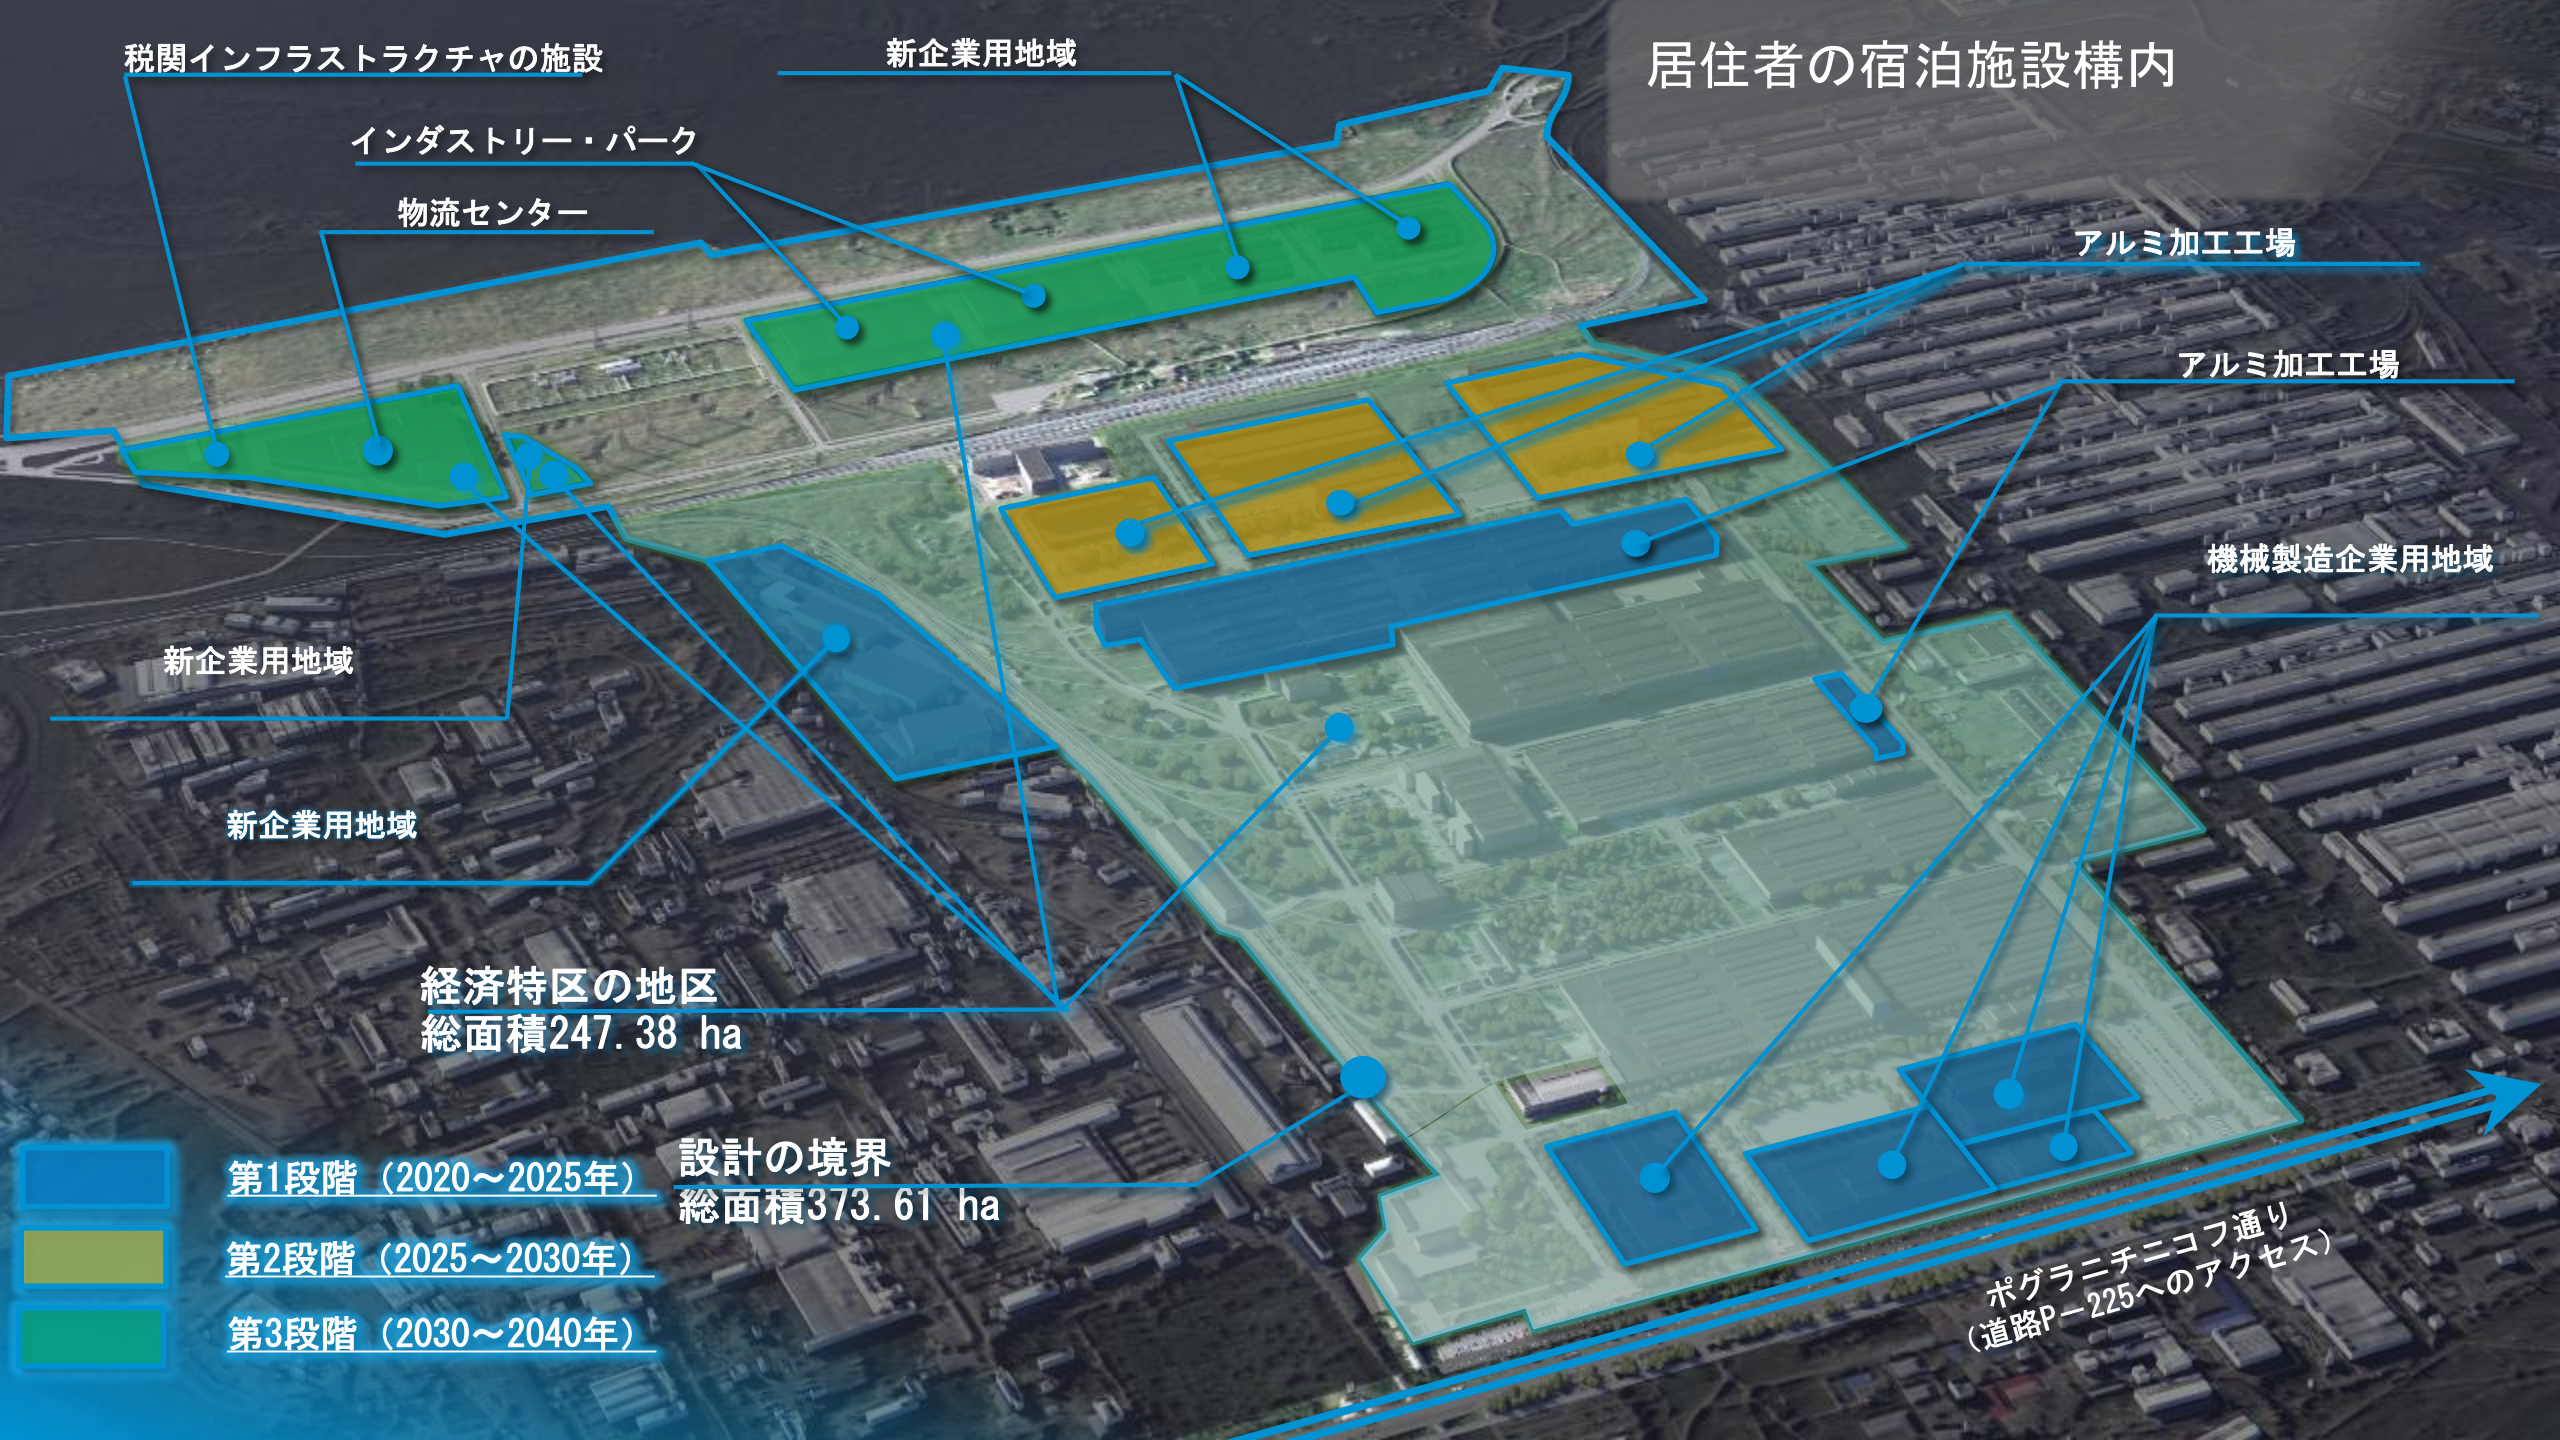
税関インフラストラクチャの施設

新企業用地域

居住者の宿泊施設構内

インダストリー・パーク

物流センター

アルミ加工工場

アルミ加工工場

機械製造企業用地域

新企業用地域

新企業用地域

経済特区の地区
総面積247.38 ha

設計の境界
総面積373.61 ha

第1段階（2020～2025年）

第2段階（2025～2030年）

第3段階（2030～2040年）

ポグラニチニコフ通り
（道路P－225へのアクセス）